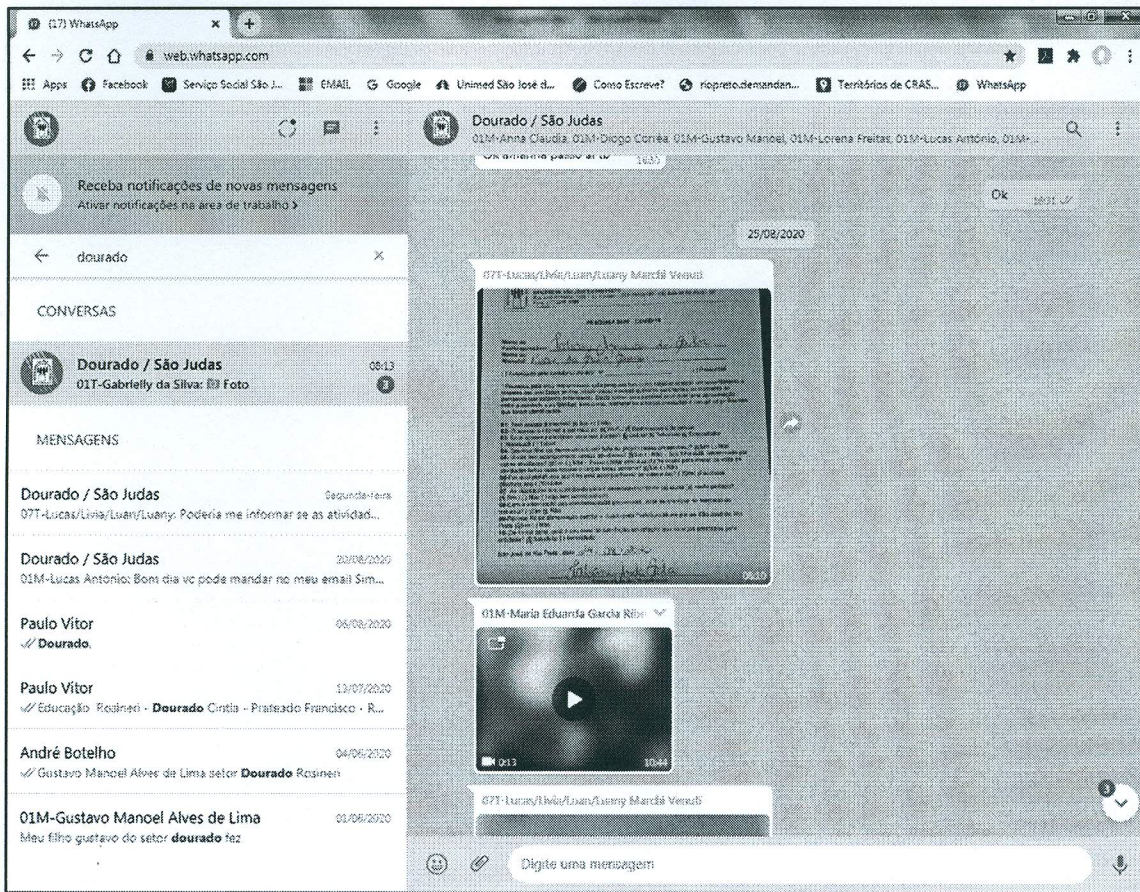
(17) WhatsApp
web.whatsapp.com
Apps Facebook Serviço Social São J... EMAIL Google Unimed São José d... Como Escreve? riopreto.demandan... Territórios de CRAS... WhatsApp

Receba notificações de novas mensagens
Ativar notificações na área de trabalho >

dourado

CONVERSAS

Dourado / São Judas 08:13
01T-Gabrielly da Silva: Foto 3

MENSAGENS

Dourado / São Judas Segunda-feira
07T-Lucas/Livia/Luan/Luany: Poderia me informar se as ativid...

Dourado / São Judas 20/08/2020
01M-Lucas Antônio: Bom dia vc pode mandar no meu email Sim...

Paulo Vitor 06/08/2020
Dourado.

Paulo Vitor 13/07/2020
Educação Rosineri - Dourado Cintia - Prateado Francisco - R...

André Botelho 04/06/2020
Gustavo Manoel Alves de Lima setor Dourado Rosineri

01M-Gustavo Manoel Alves de Lima 01/06/2020
Meu filho gustavo do setor dourado fez

Dourado / São Judas
01M-Anna Claudia, 01M-Diogo Corrêa, 01M-Gustavo Manoel, 01M-Lorena Freitas, 01M-Lucas Antônio, 01M-...

Ok 18:31

25/08/2020

07T-Lucas/Livia/Luan/Luany Marchi Venuti

08:13

01M-Maria Eduarda Garcia Ribe

0:13 10:44

07T-Lucas/Livia/Luan/Luany Marchi Venuti

3

Digite uma mensagem